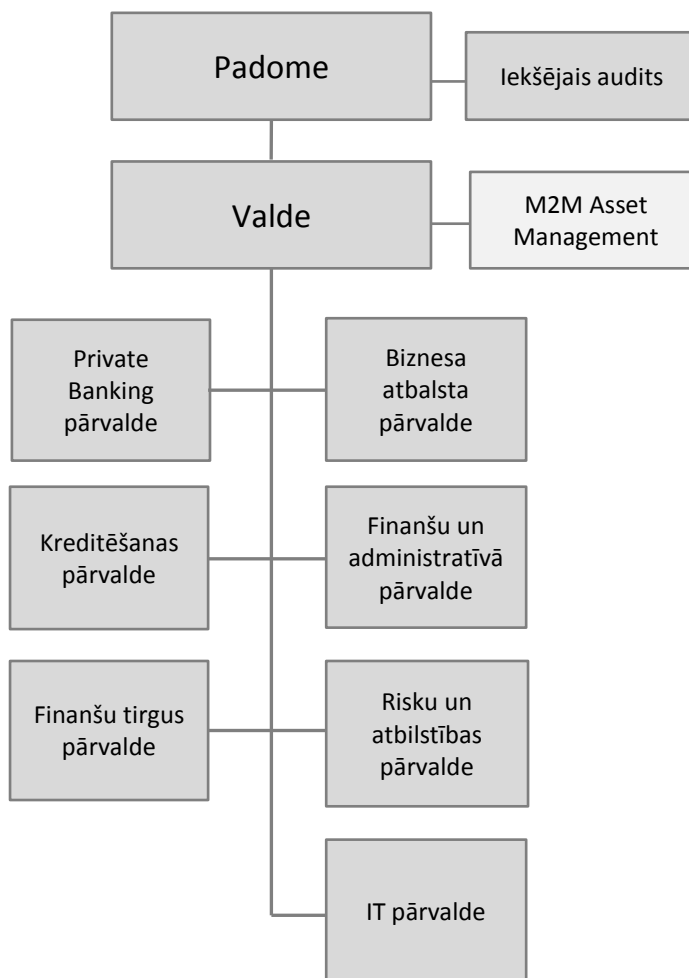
Padome

Iekšējais audits

Valde

M2M Asset Management

Private Banking pārvalde

Biznesa atbalsta pārvalde

Kreditēšanas pārvalde

Finanšu un administratīvā pārvalde

Finanšu tirgus pārvalde

Risku un atbilstības pārvalde

IT pārvalde